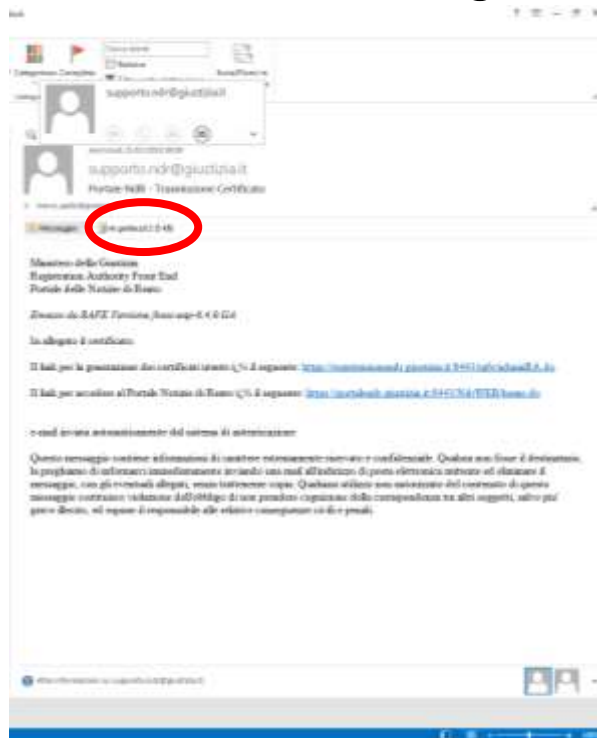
supporto.ndr@giustizia.it

supporto.ndr@giustizia.it
Portale NdR - Trasmissione Certificato

Messaggio

Ministero della Giustizia
Registration Authority Front End
Portale delle Notizie di Reato

Emesso da RAFE Versione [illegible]

In allegato il certificato.

Il link per la generazione dei certificati utente è il seguente: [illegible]

Il link per accedere al Portale Notizie di Reato è il seguente: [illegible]

e-mail inviata automaticamente dal sistema di autenticazione

Questo messaggio contiene informazioni di carattere estremamente riservato e confidenziale. Qualora non foste il destinatario, la preghiamo di informarci immediatamente inviando una mail all'indirizzo di posta elettronica mittente ed eliminare il messaggio, con gli eventuali allegati, senza trattenerne copia. Qualsiasi utilizzo non autorizzato del contenuto di questo messaggio costituisce violazione dell'obbligo di non prendere cognizione della corrispondenza tra altri soggetti, salvo più grave illecito, ed espone il responsabile alle relative conseguenze civili e penali.